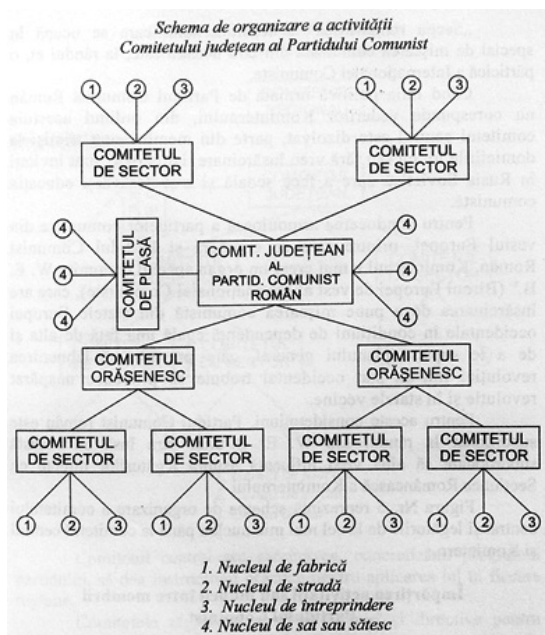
Schema de organizare a activității
Comitetului județean al Partidului Comunist

1 2 3
COMITETUL DE SECTOR

1 2 3
COMITETUL DE SECTOR

4 4 4
COMITETUL DE PLASĂ

COMIT. JUDEȚEAN AL PARTID. COMUNIST ROMÂN

4 4 4

COMITETUL ORĂȘENESC

COMITETUL ORĂȘENESC

COMITETUL DE SECTOR
1 2 3

COMITETUL DE SECTOR
1 2 3

COMITETUL DE SECTOR
1 2 3

COMITETUL DE SECTOR
1 2 3

1. Nucleul de fabrică
2. Nucleul de stradă
3. Nucleul de întreprindere
4. Nucleul de sat sau sătesc